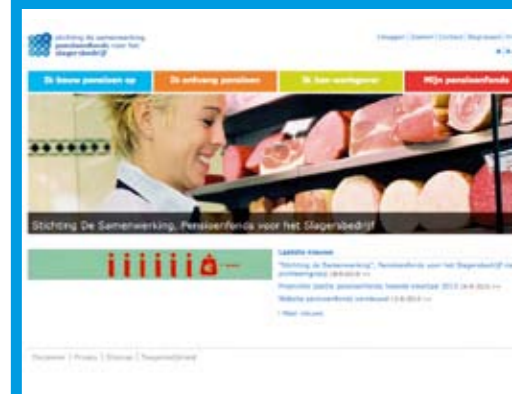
stichting de samenwerking pensioenfonds voor het slagersbedrijf

Inloggen | Zoeken | Contact | Begrippen | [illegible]

Ik bouw pensioen op | Ik ontvang pensioen | Ik ben werkgever | Mijn pensioenfonds

Stichting De Samenwerking, Pensioenfonds voor het Slagersbedrijf

Laatste nieuws

"Stichting De Samenwerking", Pensioenfonds voor het Slagersbedrijf op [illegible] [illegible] >>

Financiële positie pensioenfonds tweede kwartaal 2013 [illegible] >>

Website pensioenfonds vernieuwd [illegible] >>

> Meer nieuws

Disclaimer | Privacy | Sitemap | Toegankelijkheid